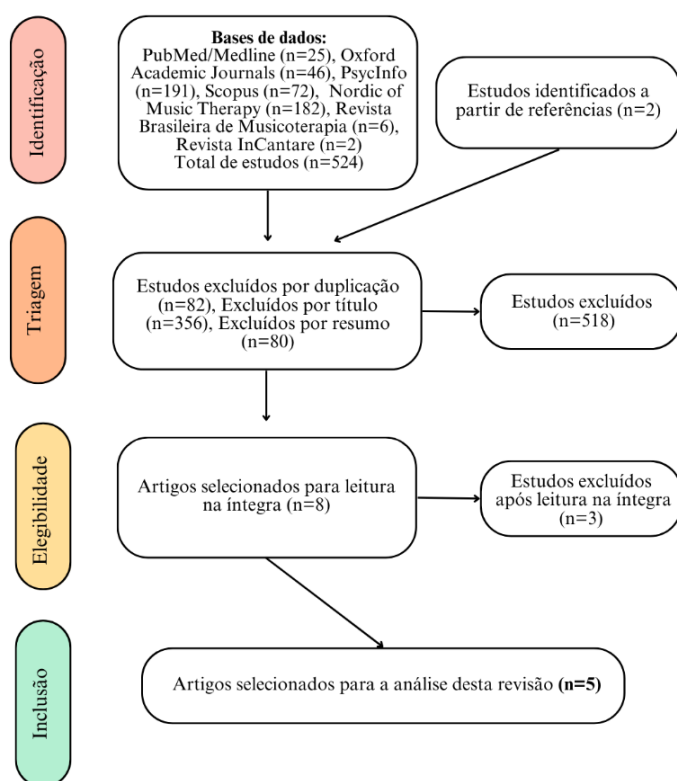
Identificação

Bases de dados:
PubMed/Medline (n=25), Oxford Academic Journals (n=46), PsycInfo (n=191), Scopus (n=72), Nordic of Music Therapy (n=182), Revista Brasileira de Musicoterapia (n=6), Revista InCantare (n=2)
Total de estudos (n=524)

Estudos identificados a partir de referências (n=2)

Triagem

Estudos excluídos por duplicação (n=82), Excluídos por título (n=356), Excluídos por resumo (n=80)

Estudos excluídos (n=518)

Elegibilidade

Artigos selecionados para leitura na íntegra (n=8)

Estudos excluídos após leitura na íntegra (n=3)

Inclusão

Artigos selecionados para a análise desta revisão (n=5)